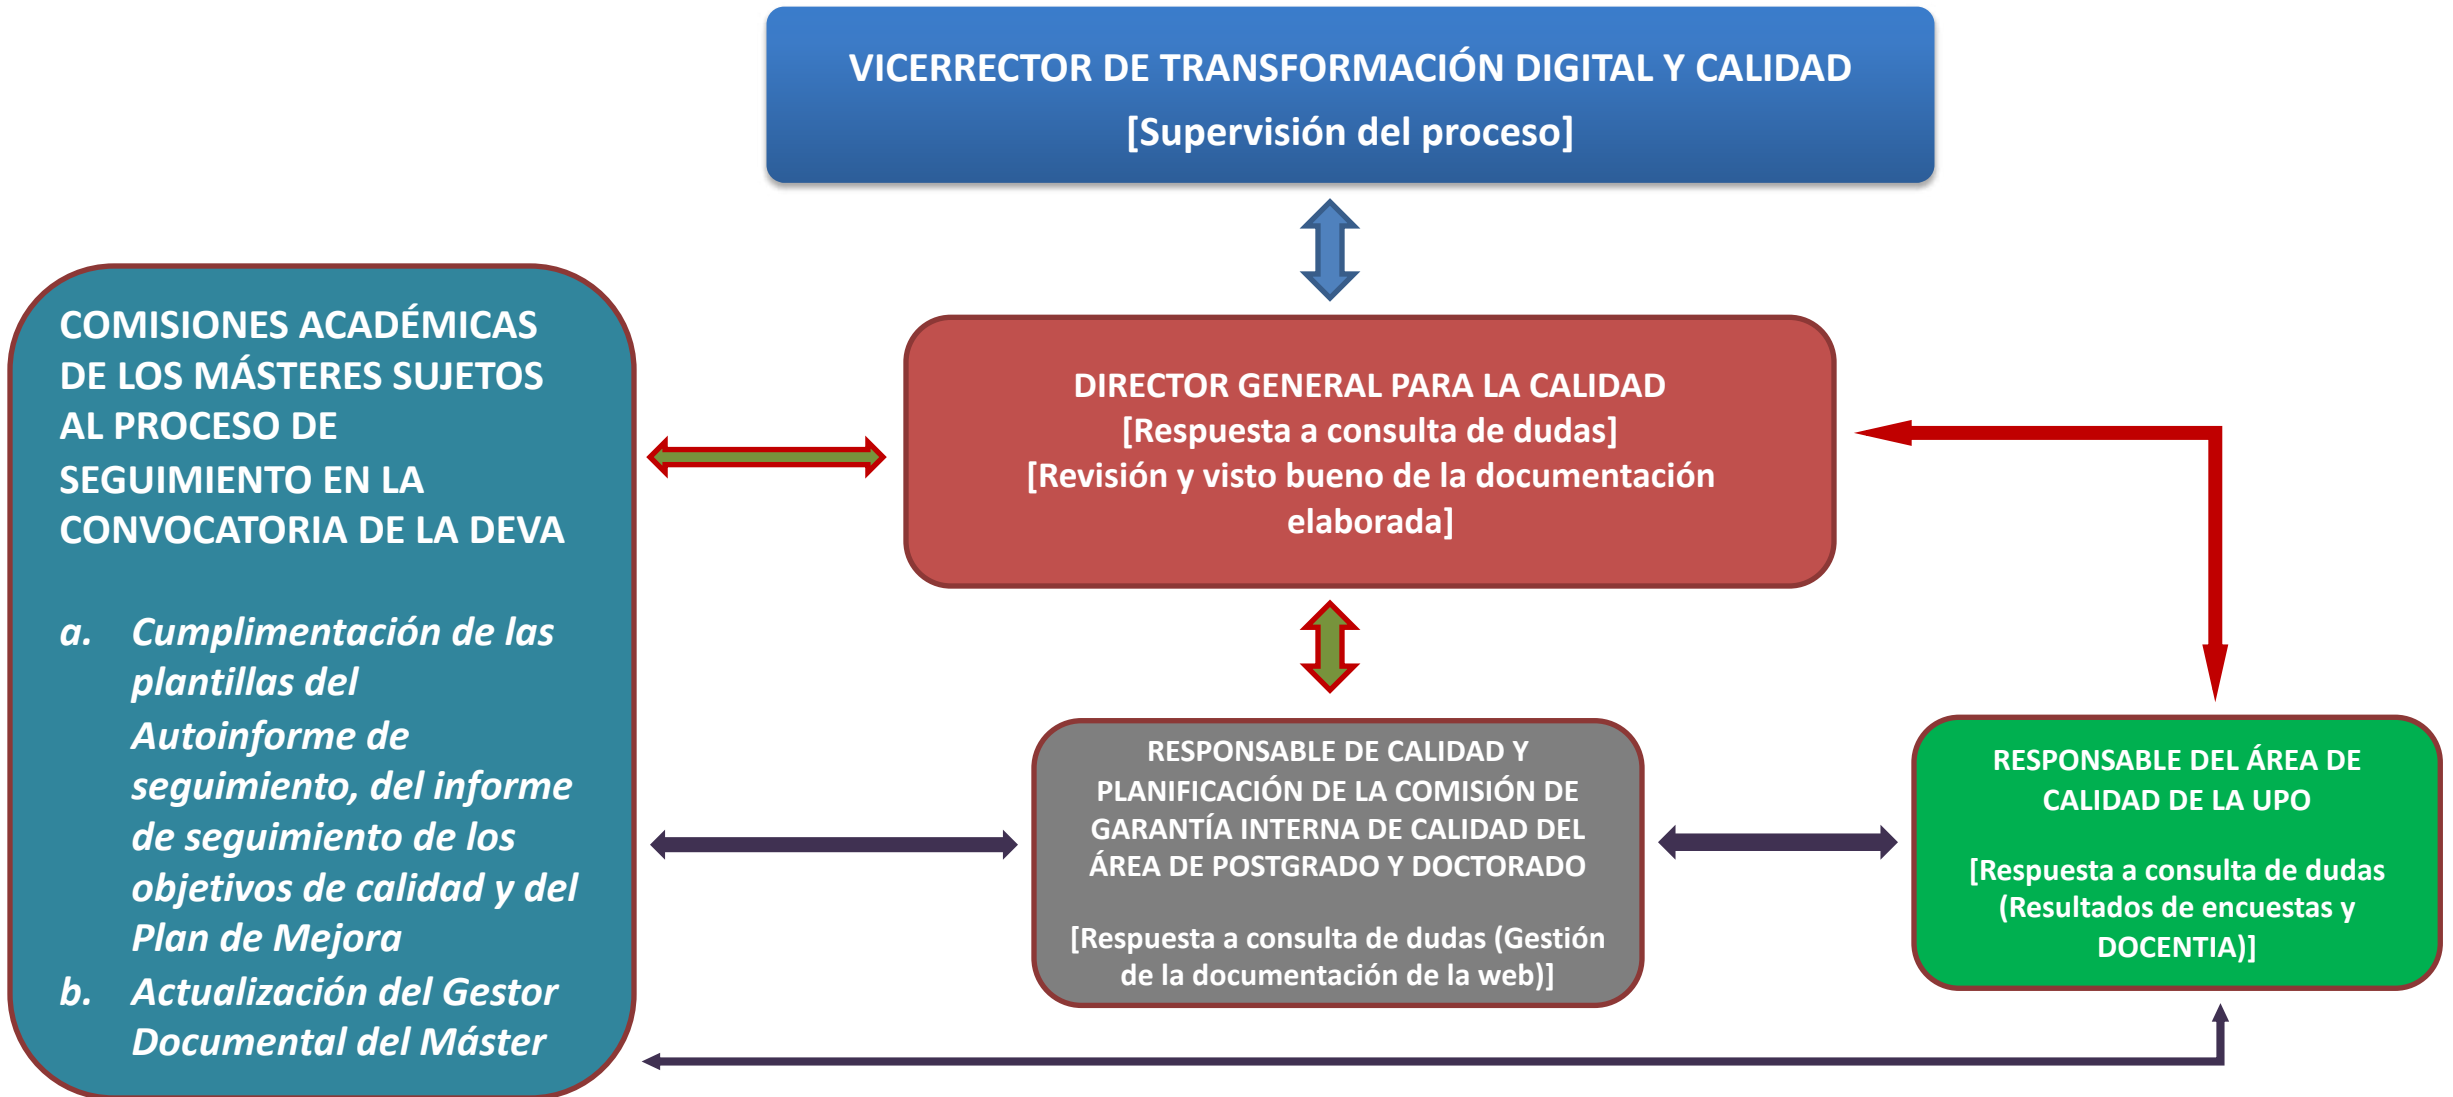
VICERRECTOR DE TRANSFORMACIÓN DIGITAL Y CALIDAD
[Supervisión del proceso]

COMISIONES ACADÉMICAS DE LOS MÁSTERES SUJETOS AL PROCESO DE SEGUIMIENTO EN LA CONVOCATORIA DE LA DEVA

a. Cumplimentación de las plantillas del Autoinforme de seguimiento, del informe de seguimiento de los objetivos de calidad y del Plan de Mejora
b. Actualización del Gestor Documental del Máster

DIRECTOR GENERAL PARA LA CALIDAD
[Respuesta a consulta de dudas]
[Revisión y visto bueno de la documentación elaborada]

RESPONSABLE DE CALIDAD Y PLANIFICACIÓN DE LA COMISIÓN DE GARANTÍA INTERNA DE CALIDAD DEL ÁREA DE POSTGRADO Y DOCTORADO

[Respuesta a consulta de dudas (Gestión de la documentación de la web)]

RESPONSABLE DEL ÁREA DE CALIDAD DE LA UPO

[Respuesta a consulta de dudas (Resultados de encuestas y DOCENTIA)]